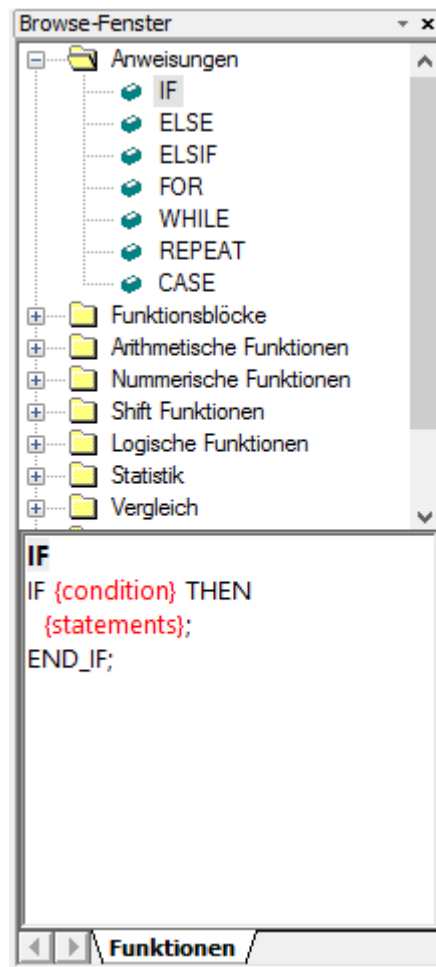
Browse-Fenster

Anweisungen
IF
ELSE
ELSIF
FOR
WHILE
REPEAT
CASE
Funktionsblöcke
Arithmetische Funktionen
Nummerische Funktionen
Shift Funktionen
Logische Funktionen
Statistik
Vergleich

IF
IF {condition} THEN
{statements};
END_IF;

Funktionen